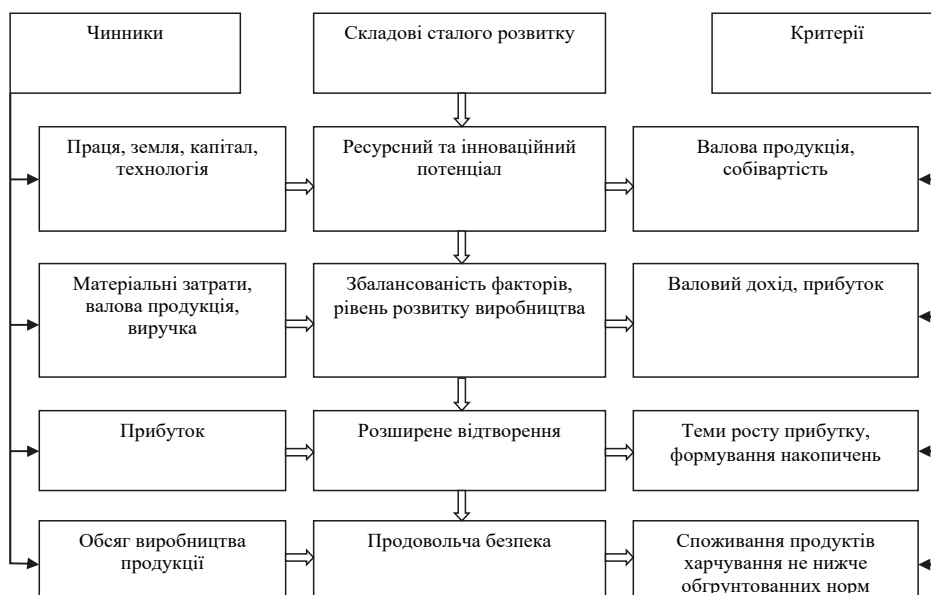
Чинники

Складові сталого розвитку

Критерії

Праця, земля, капітал, технологія

Ресурсний та інноваційний потенціал

Валова продукція, собівартість

Матеріальні затрати, валова продукція, виручка

Збалансованість факторів, рівень розвитку виробництва

Валовий дохід, прибуток

Прибуток

Розширене відтворення

Теми росту прибутку, формування накопичень

Обсяг виробництва продукції

Продовольча безпека

Споживання продуктів харчування не нижче обґрунтованих норм